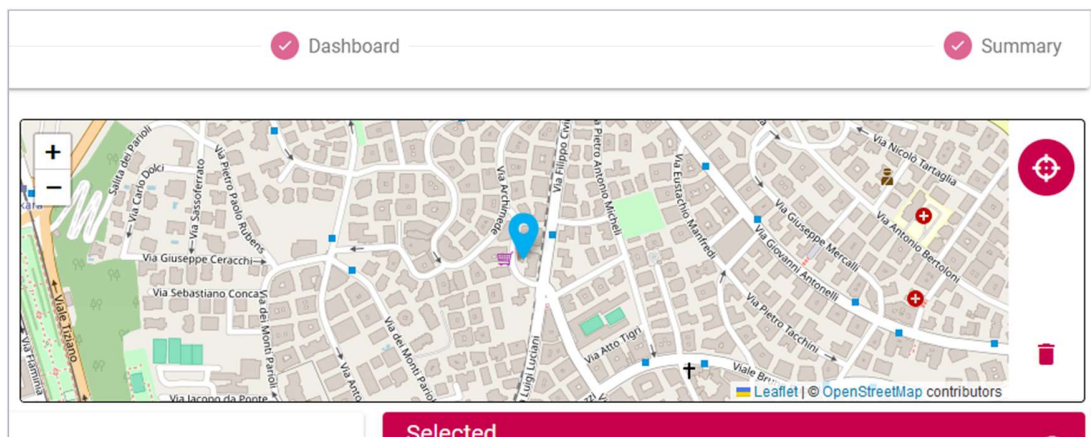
Dashboard

Summary

+
−

Salita dei Parioli
Via Carlo Dolci
Via Sassoferrato
Via Pietro Paolo Rubens
Via Giuseppe Ceracchi
Via Sebastiano Conca
Viale Tiziano
Via Flaminia
Via dei Monti Parioli
Via Archimede
Via Filippo Civinini
Via Pietro Antonio Micheli
Via Eustachio Manfredi
Via Giuseppe Mercalli
Via Giovanni Antonelli
Via Pietro Tacchini
Via Nicolò Tartaglia
Via Antonio Bertoloni
Via Atto Tigri
Luigi Luciani
Viale Bru
Via Jacopo da Ponte
Via Anto

Leaflet | © OpenStreetMap contributors

Selected